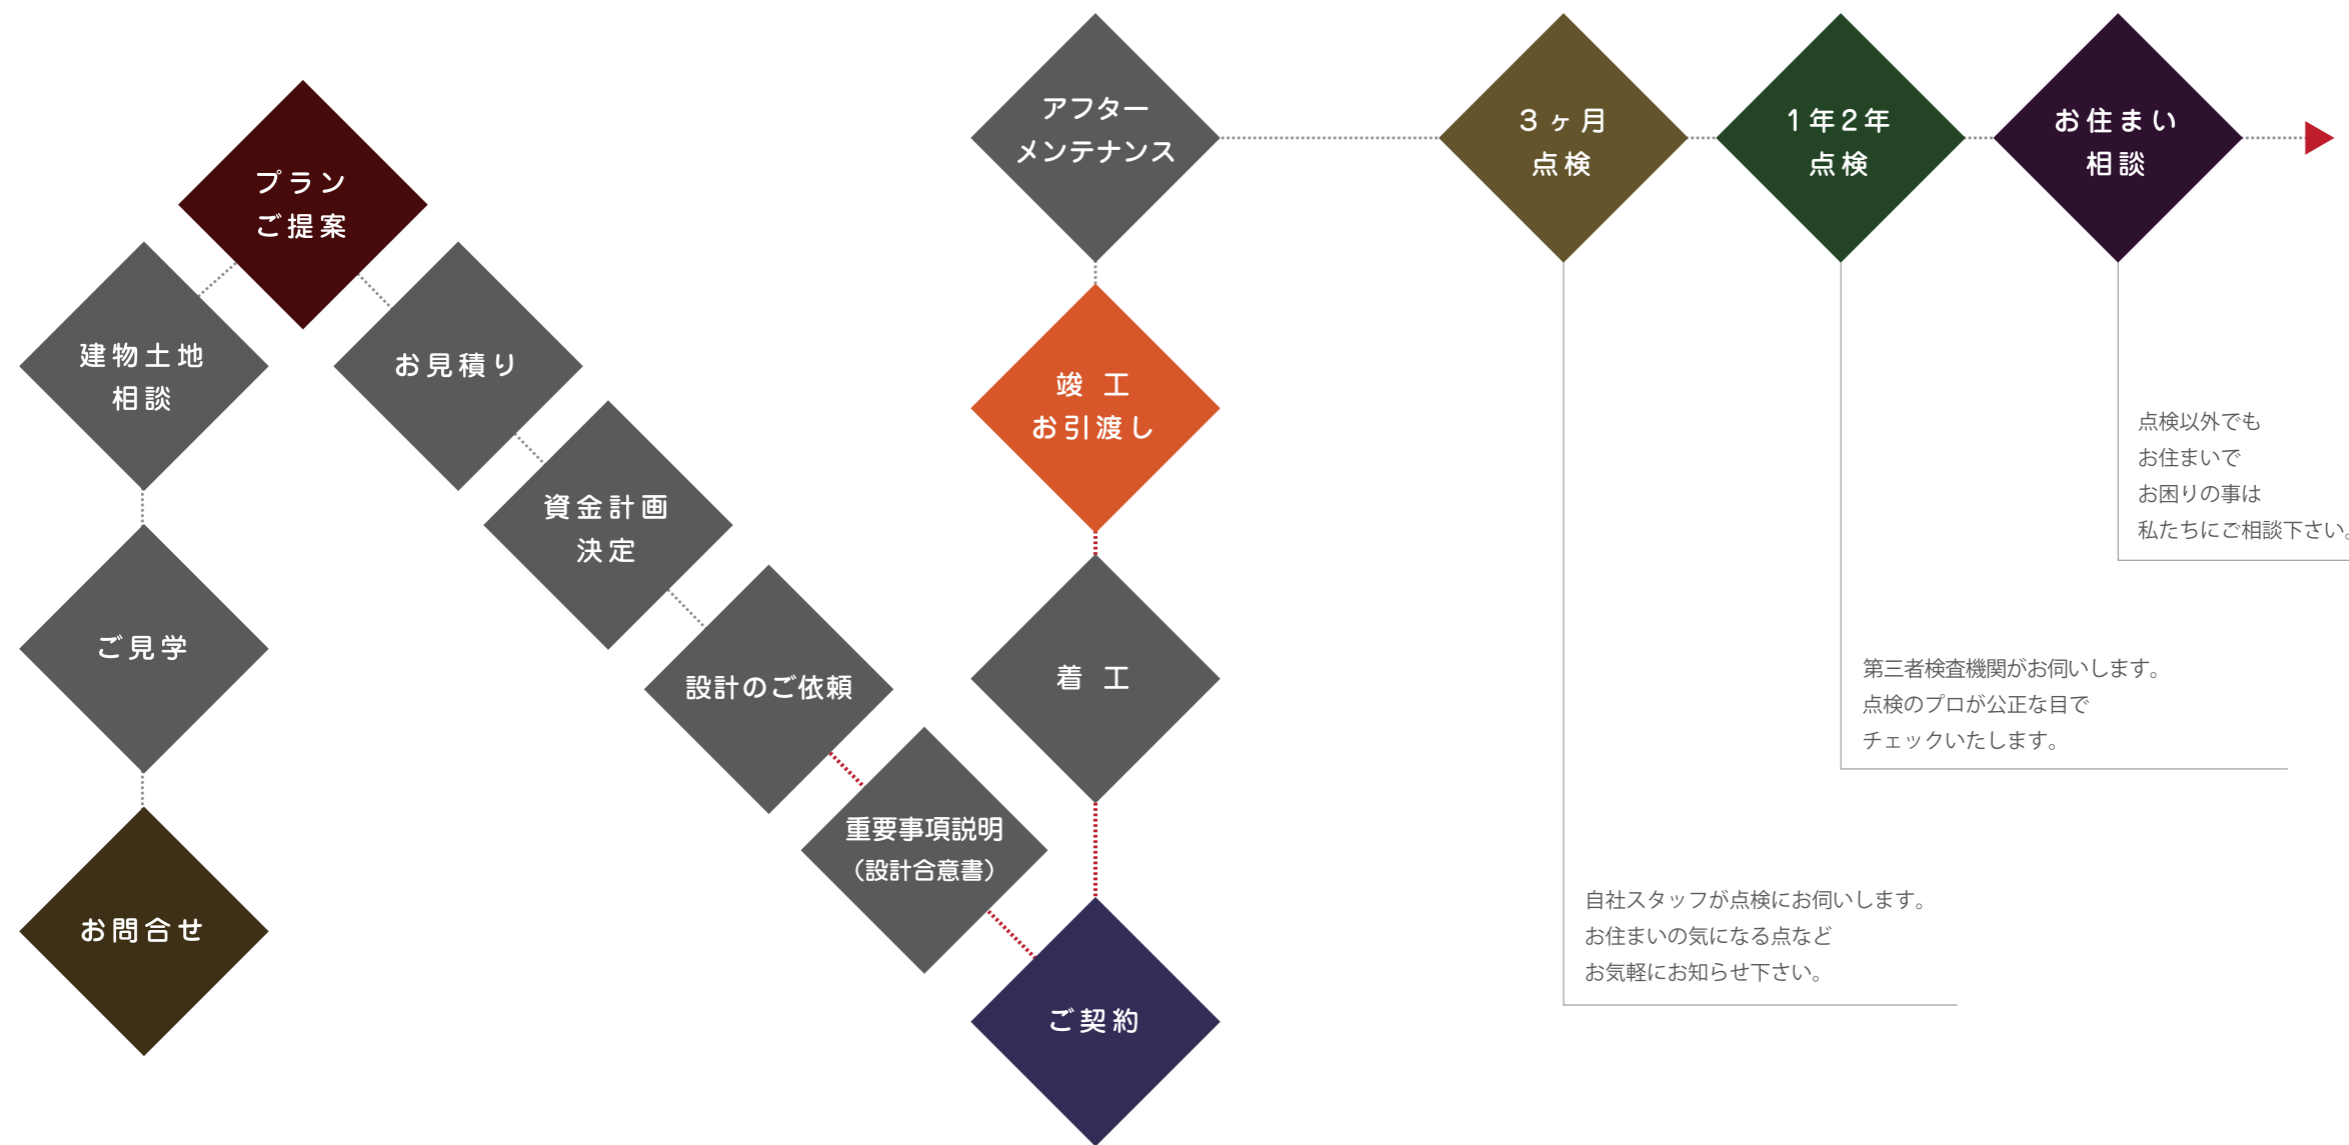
お問合せ

ご見学

建物土地
相談

プラン
ご提案

お見積り

資金計画
決定

設計のご依頼

重要事項説明
（設計合意書）

ご契約

着　工

竣　工
お引渡し

アフター
メンテナンス

３ヶ月
点検

自社スタッフが点検にお伺いします。
お住まいの気になる点など
お気軽にお知らせ下さい。

１年２年
点検

第三者検査機関がお伺いします。
点検のプロが公正な目で
チェックいたします。

お住まい
相談

点検以外でも
お住まいで
お困りの事は
私たちにご相談下さい。